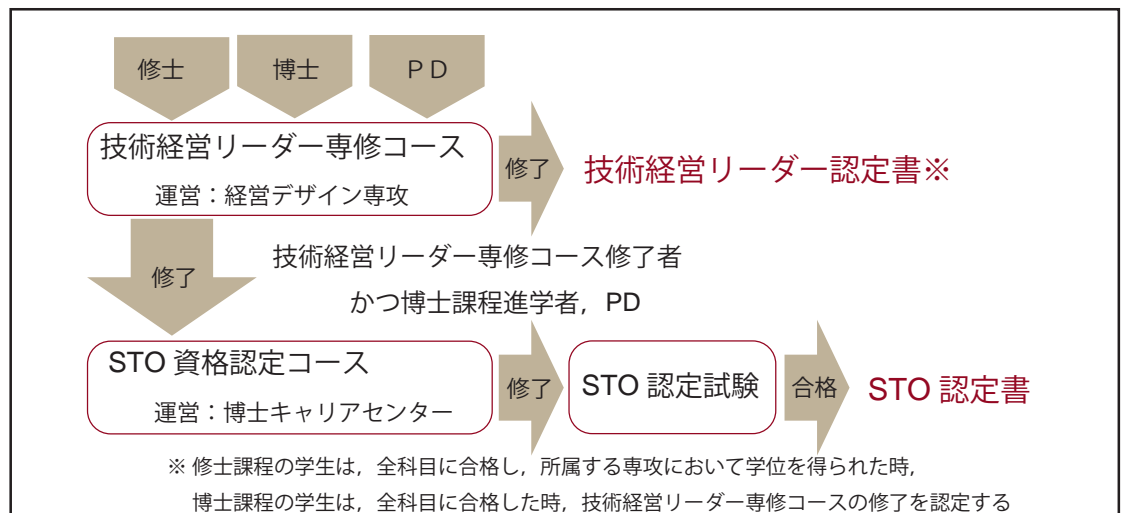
修士

博士

ＰＤ

技術経営リーダー専修コース

運営：経営デザイン専攻

修了

技術経営リーダー認定書※

修了

技術経営リーダー専修コース修了者

かつ博士課程進学者，PD

STO 資格認定コース

運営：博士キャリアセンター

修了

STO 認定試験

合格

STO 認定書

※ 修士課程の学生は，全科目に合格し，所属する専攻において学位を得られた時，
博士課程の学生は，全科目に合格した時，技術経営リーダー専修コースの修了を認定する